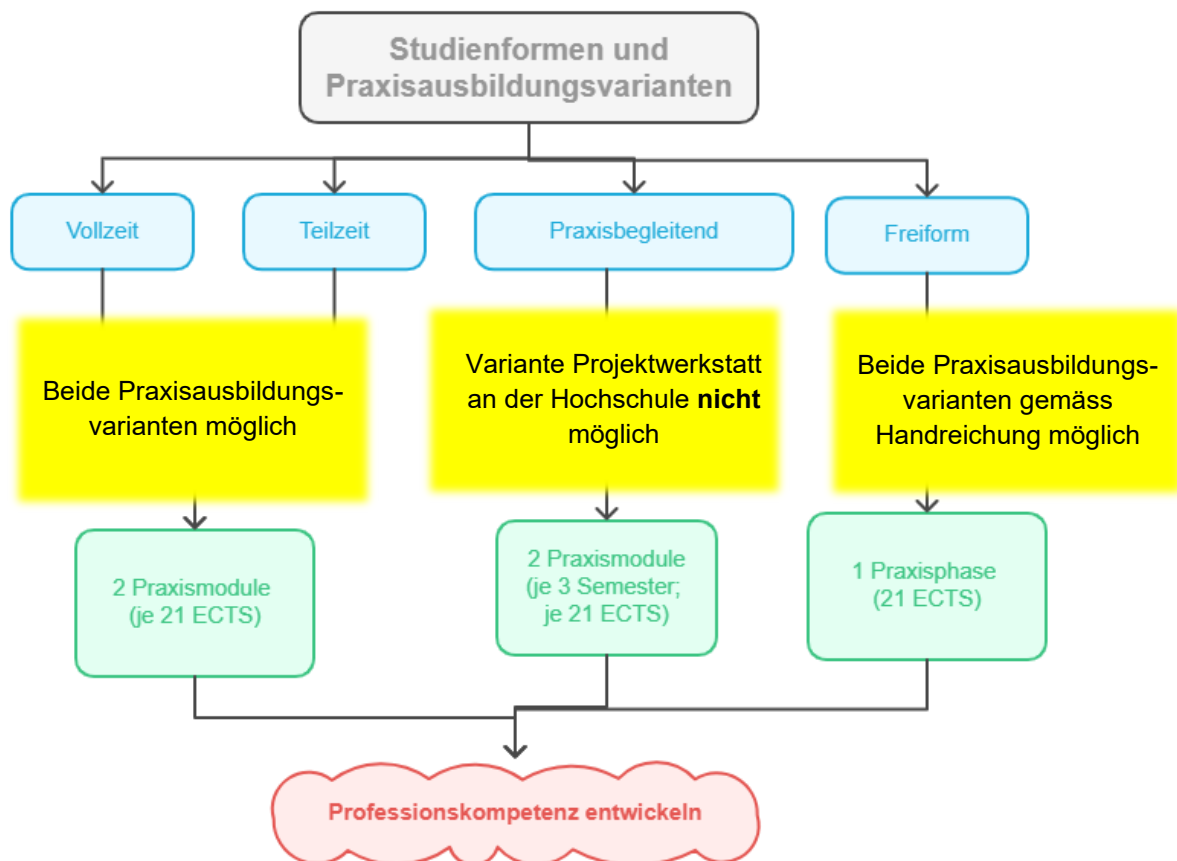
Studienformen und Praxisausbildungsvarianten

Vollzeit

Teilzeit

Praxisbegleitend

Freiform

Beide Praxisausbildungsvarianten möglich

Variante Projektwerkstatt an der Hochschule **nicht** möglich

Beide Praxisausbildungsvarianten gemäss Handreichung möglich

2 Praxismodule (je 21 ECTS)

2 Praxismodule (je 3 Semester; je 21 ECTS)

1 Praxisphase (21 ECTS)

Professionskompetenz entwickeln